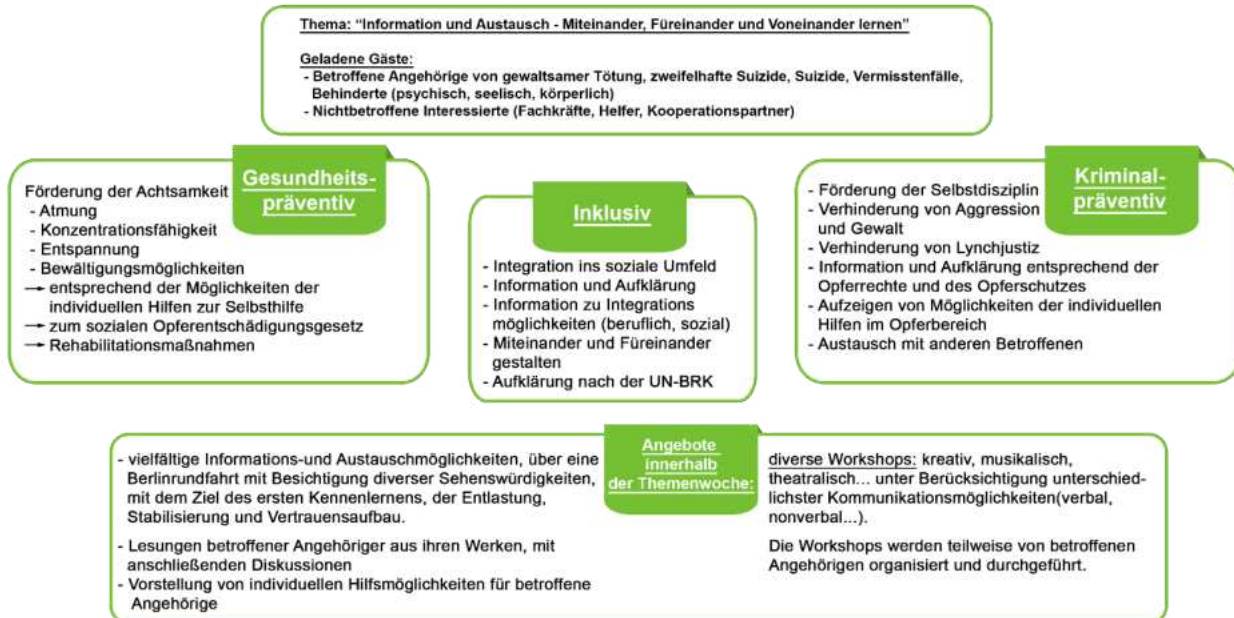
Thema: “Information und Austausch - Miteinander, Füreinander und Voneinander lernen”

Geladene Gäste:
- Betroffene Angehörige von gewaltsamer Tötung, zweifelhafte Suizide, Suizide, Vermisstenfälle, Behinderte (psychisch, seelisch, körperlich)
- Nichtbetroffene Interessierte (Fachkräfte, Helfer, Kooperationspartner)

Gesundheitspräventiv

Förderung der Achtsamkeit
- Atmung
- Konzentrationsfähigkeit
- Entspannung
- Bewältigungsmöglichkeiten
→ entsprechend der Möglichkeiten der individuellen Hilfen zur Selbsthilfe
→ zum sozialen Opferentschädigungsgesetz
→ Rehabilitationsmaßnahmen

Inklusiv

- Integration ins soziale Umfeld
- Information und Aufklärung
- Information zu Integrationsmöglichkeiten (beruflich, sozial)
- Miteinander und Füreinander gestalten
- Aufklärung nach der UN-BRK

Kriminalpräventiv

- Förderung der Selbstdisziplin
- Verhinderung von Aggression und Gewalt
- Verhinderung von Lynchjustiz
- Information und Aufklärung entsprechend der Opferrechte und des Opferschutzes
- Aufzeigen von Möglichkeiten der individuellen Hilfen im Opferbereich
- Austausch mit anderen Betroffenen

Angebote innerhalb der Themenwoche:

- vielfältige Informations-und Austauschmöglichkeiten, über eine Berlinrundfahrt mit Besichtigung diverser Sehenswürdigkeiten, mit dem Ziel des ersten Kennenlernens, der Entlastung, Stabilisierung und Vertrauensaufbau.
- Lesungen betroffener Angehöriger aus ihren Werken, mit anschließenden Diskussionen
- Vorstellung von individuellen Hilfsmöglichkeiten für betroffene Angehörige

diverse Workshops: kreativ, musikalisch, theatralisch... unter Berücksichtigung unterschiedlichster Kommunikationsmöglichkeiten(verbal, nonverbal...).

Die Workshops werden teilweise von betroffenen Angehörigen organisiert und durchgeführt.